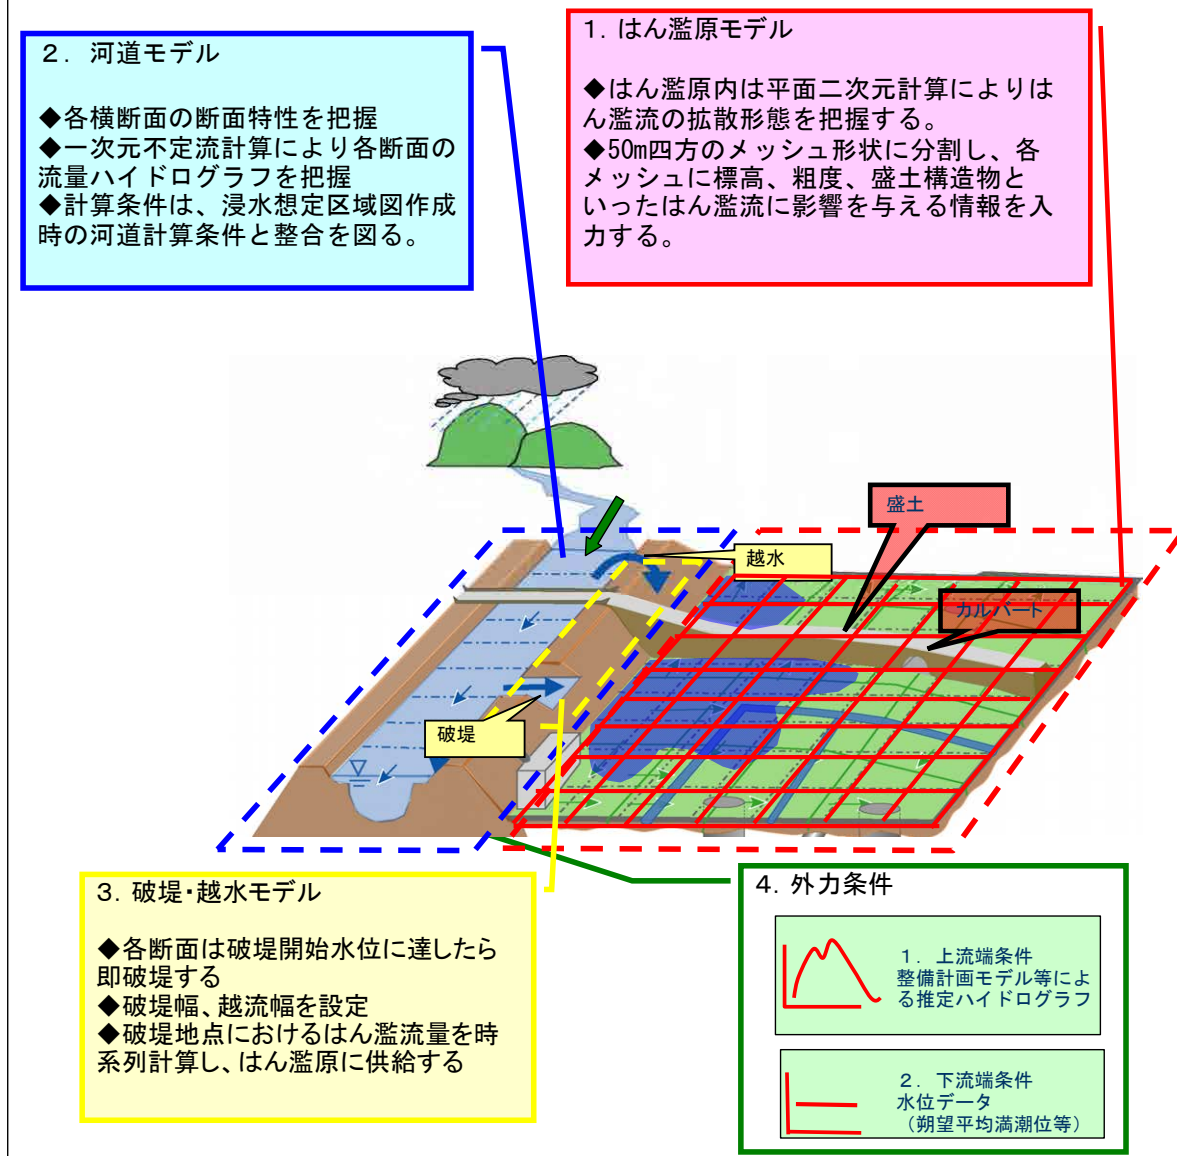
２．河道モデル

◆各横断面の断面特性を把握
◆一次元不定流計算により各断面の流量ハイドログラフを把握
◆計算条件は、浸水想定区域図作成時の河道計算条件と整合を図る。

１．はん濫原モデル

◆はん濫原内は平面二次元計算によりはん濫流の拡散形態を把握する。
◆50m四方のメッシュ形状に分割し、各メッシュに標高、粗度、盛土構造物といったはん濫流に影響を与える情報を入力する。

盛土

越水

カルバート

破堤

３．破堤･越水モデル

◆各断面は破堤開始水位に達したら即破堤する
◆破堤幅、越流幅を設定
◆破堤地点におけるはん濫流量を時系列計算し、はん濫原に供給する

４．外力条件

１．上流端条件
整備計画モデル等による推定ハイドログラフ

２．下流端条件
水位データ
（朔望平均満潮位等）